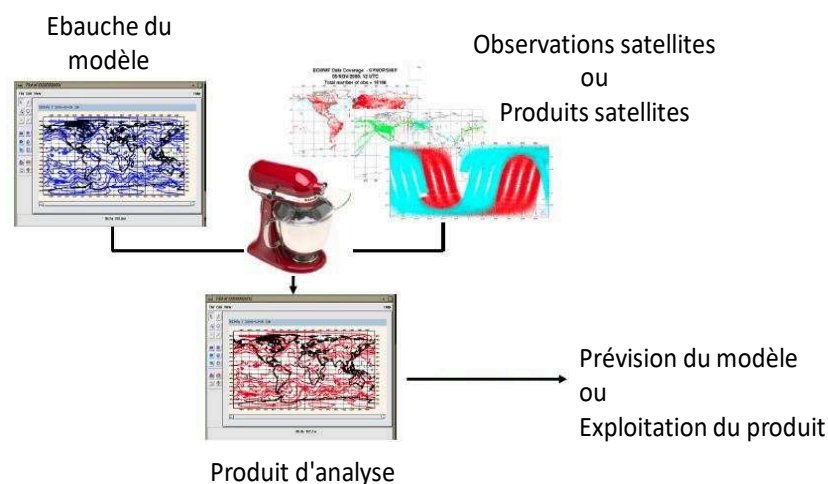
Ebauche du modèle

Observations satellites
ou
Produits satellites

ECMWF Data Coverage - SYNOP/SHIP
05-NOV-2005 12 UTC
Total number of obs = 18186

Produit d'analyse

Prévision du modèle
ou
Exploitation du produit